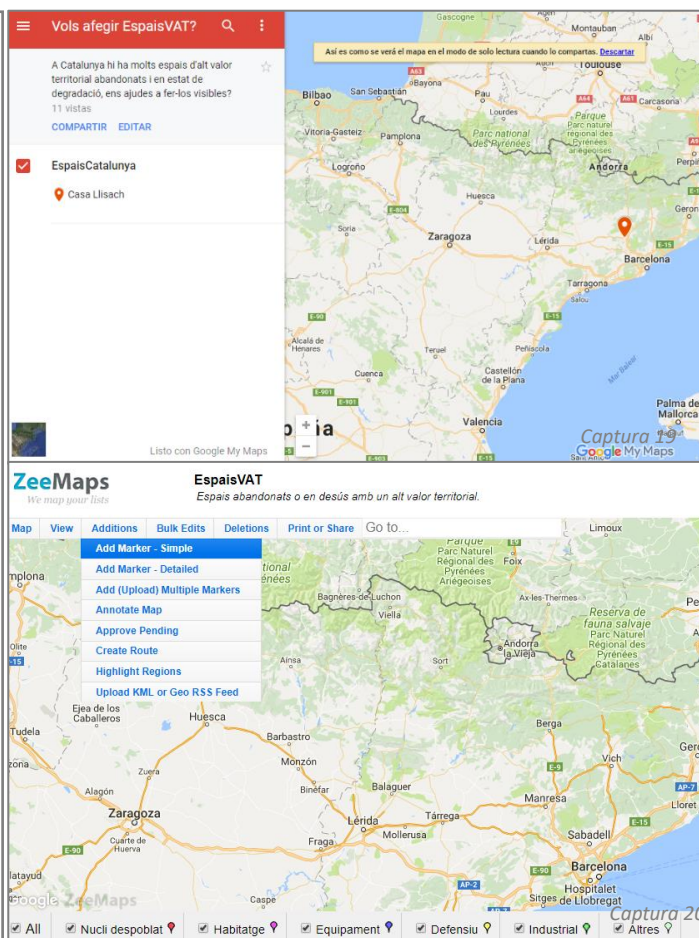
Vols afegir EspaisVAT?

A Catalunya hi ha molts espais d'alt valor territorial abandonats i en estat de degradació, ens ajudes a fer-los visibles?
11 vistas

COMPARTIR EDITAR

EspaisCatalunya

Casa Llisach

Listo con Google My Maps

Así es como se verá el mapa en el modo de solo lectura cuando lo compartas. Descartar

Gascogne Montauban Albi Toulouse Bilbao San Sebastián Bayona Pau Tarbes Carcasona Vitoria-Gasteiz Pamplona Parc national des Pyrénées Parque Natural regional des Pyrénées ariégeoises Andorra Perpiñ Logroño Huesca Gerona Soria Zaragoza Lérida Barcelona Tarragona Salou Alcalá de Henares Teruel Peñíscola Cuenca Castellón de la Plana Valencia Palma de Mallorca Mar Balear

Captura 19

Google My Maps

ZeeMaps
We map your lists

EspaisVAT
Espais abandonats o en desús amb un alt valor territorial.

Map | View | Additions | Bulk Edits | Deletions | Print or Share | Go to...

Add Marker - Simple
Add Marker - Detailed
Add (Upload) Multiple Markers
Annotate Map
Approve Pending
Create Route
Highlight Regions
Upload KML or Geo RSS Feed

Limoux Parc Naturel Régional des Pyrénées Ariégeoises Foix Bagnères-de-Luchon Vielha Ax-les-Thermes Reserva de fauna salvaje Parc Naturel Régional des Pyrénées Catalanes Andorra la Vieja Aínsa Sort Ejea de los Caballeros Huesca Berga Barbastro Monzón Zuera Alagón Binéfar Balaguer Manresa Zaragoza Lérida Tàrrega Mollerusa Cuarte de Huerva Fraga Sabadell Barcelona Hospitalet de Llobregat Sitges

Google ZeeMaps Map data ©2017 Google

All | Nucli despoblat | Habitatge | Equipament | Defensiu | Industrial | Altres

Captura 20